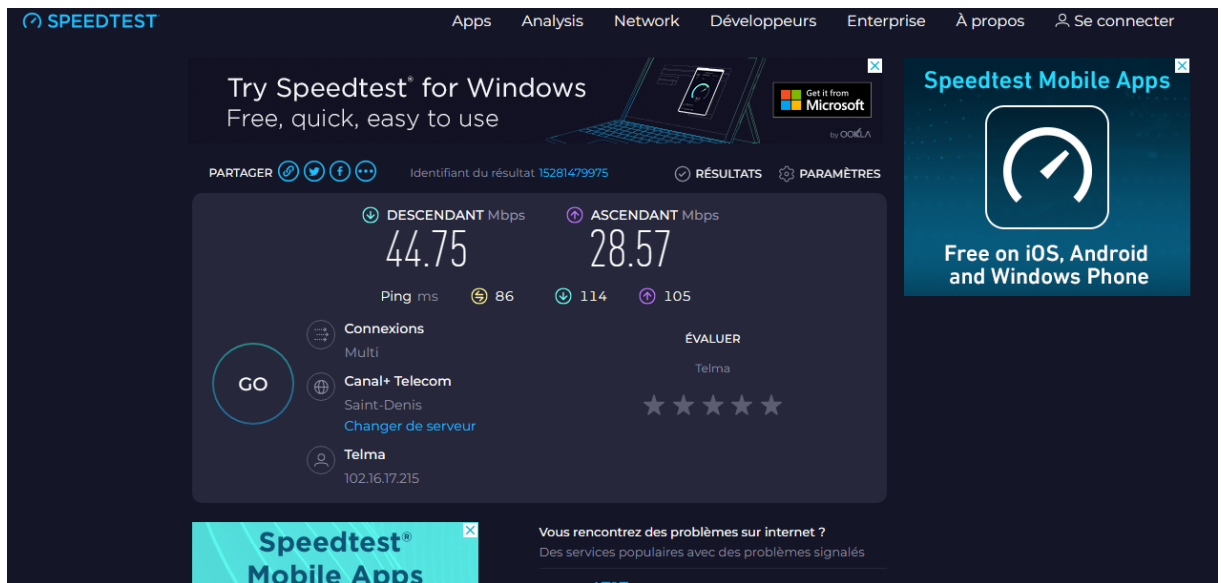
SPEEDTEST

Apps Analysis Network Développeurs Enterprise À propos Se connecter

Try Speedtest® for Windows
Free, quick, easy to use

Get it from Microsoft
by OOKLA

Speedtest Mobile Apps
Free on iOS, Android and Windows Phone

PARTAGER

Identifiant du résultat 15281479975

RÉSULTATS PARAMÈTRES

DESCENDANT Mbps
44.75

ASCENDANT Mbps
28.57

Ping ms 86 114 105

GO

Connexions
Multi

Canal+ Telecom
Saint-Denis
Changer de serveur

Telma
102.16.17.215

ÉVALUER
Telma

Speedtest®
Mobile Apps

Vous rencontrez des problèmes sur internet ?
Des services populaires avec des problèmes signalés